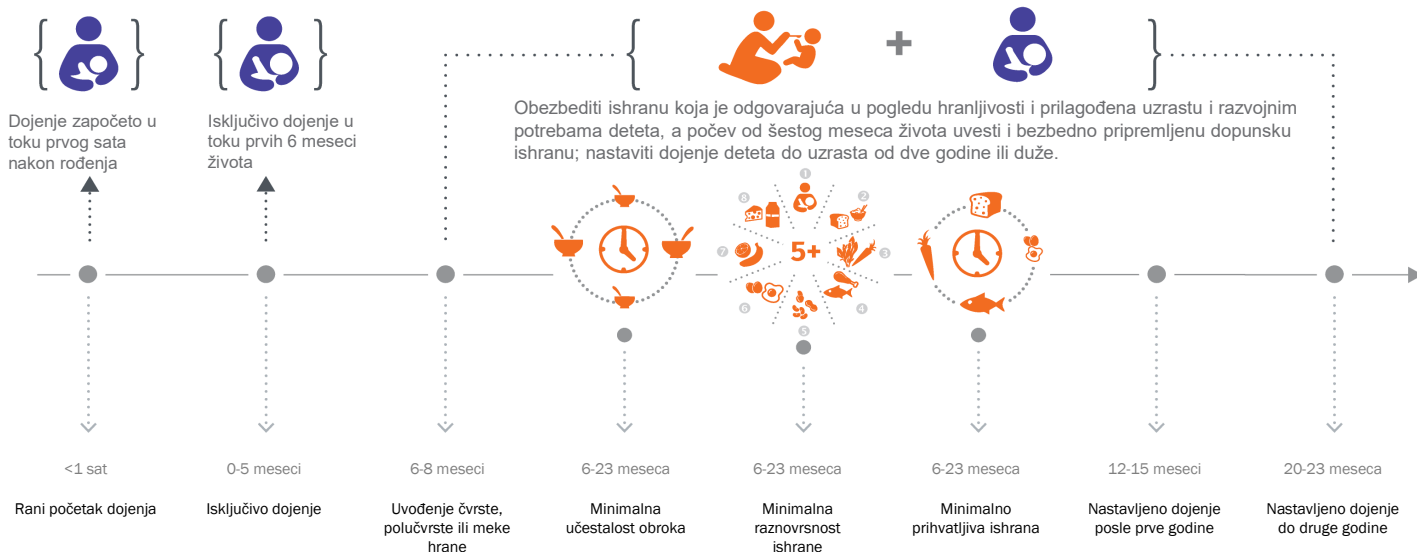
Dojenje započeto u toku prvog sata nakon rođenja

Isključivo dojenje u toku prvih 6 meseci života

+

Obezbediti ishranu koja je odgovarajuća u pogledu hranljivosti i prilagođena uzrastu i razvojnim potrebama deteta, a počev od šestog meseca života uvesti i bezbedno pripremljenu dopunsku ishranu; nastaviti dojenje deteta do uzrasta od dve godine ili duže.

1 2 3 4 5 6 7 8

5+

<1 sat
Rani početak dojenja

0-5 meseci
Isključivo dojenje

6-8 meseci
Uvođenje čvrste, polučvrste ili meke hrane

6-23 meseca
Minimalna učestalost obroka

6-23 meseca
Minimalna raznovrsnost ishrane

6-23 meseca
Minimalno prihvatljiva ishrana

12-15 meseci
Nastavljeno dojenje posle prve godine

20-23 meseca
Nastavljeno dojenje do druge godine